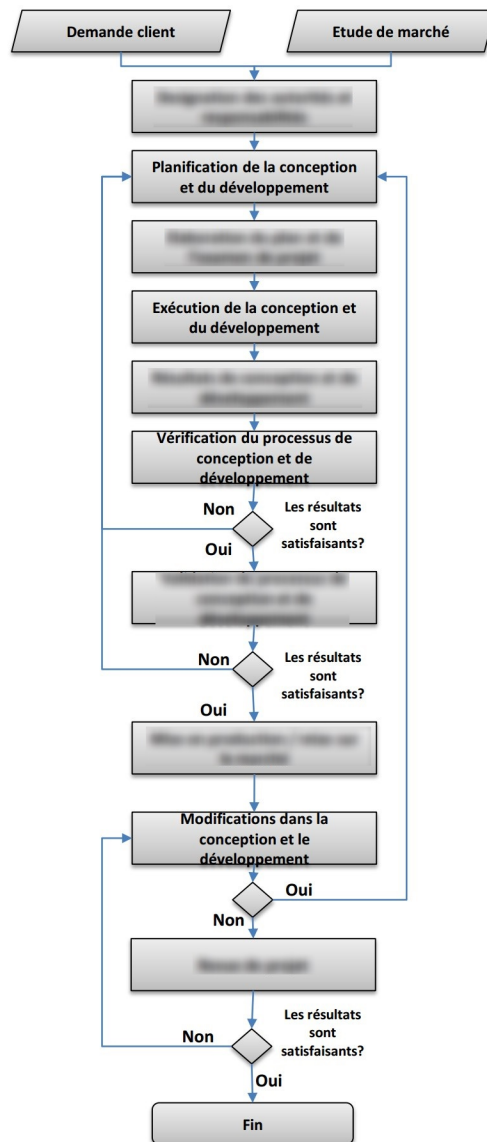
Demande client

Etude de marché

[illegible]

Planification de la conception et du développement

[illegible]

Exécution de la conception et du développement

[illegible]

Vérification du processus de conception et de développement

Non

Les résultats sont satisfaisants?

Oui

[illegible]

Non

Les résultats sont satisfaisants?

Oui

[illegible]

Modifications dans la conception et le développement

Oui

Non

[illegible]

Les résultats sont satisfaisants?

Non

Oui

Fin